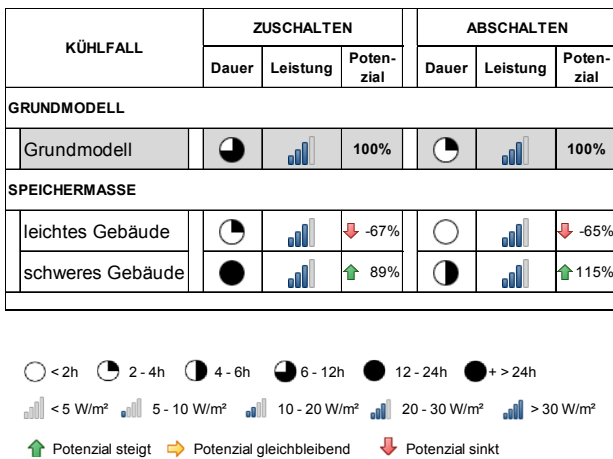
| KÜHLFALL | ZUSCHALTEN Dauer | ZUSCHALTEN Leistung | ZUSCHALTEN Potenzial | ABSCHALTEN Dauer | ABSCHALTEN Leistung | ABSCHALTEN Potenzial |
|---|---|---|---|---|---|---|
| GRUNDMODELL | | | | | | |
| Grundmodell | | | 100% | | | 100% |
| SPEICHERMASSE | | | | | | |
| leichtes Gebäude | | | -67% | | | -65% |
| schweres Gebäude | | | 89% | | | 115% |

< 2h 2 - 4h 4 - 6h 6 - 12h 12 - 24h + > 24h

< 5 W/m² 5 - 10 W/m² 10 - 20 W/m² 20 - 30 W/m² > 30 W/m²

Potenzial steigt Potenzial gleichbleibend Potenzial sinkt